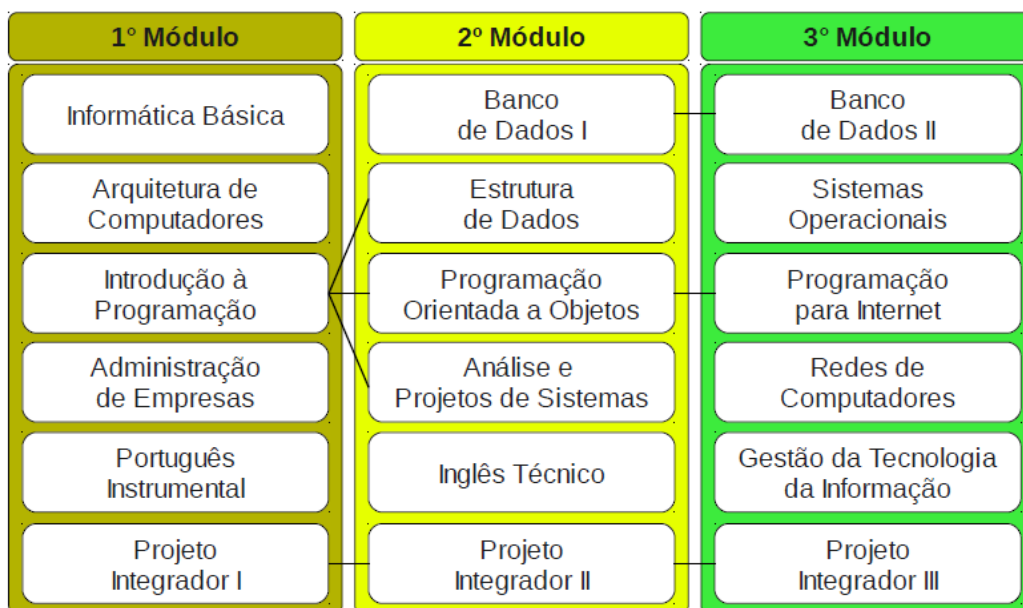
| 1° Módulo | 2º Módulo | 3° Módulo |
|---|---|---|
| Informática Básica | Banco de Dados I | Banco de Dados II |
| Arquitetura de Computadores | Estrutura de Dados | Sistemas Operacionais |
| Introdução à Programação | Programação Orientada a Objetos | Programação para Internet |
| Administração de Empresas | Análise e Projetos de Sistemas | Redes de Computadores |
| Português Instrumental | Inglês Técnico | Gestão da Tecnologia da Informação |
| Projeto Integrador I | Projeto Integrador II | Projeto Integrador III |